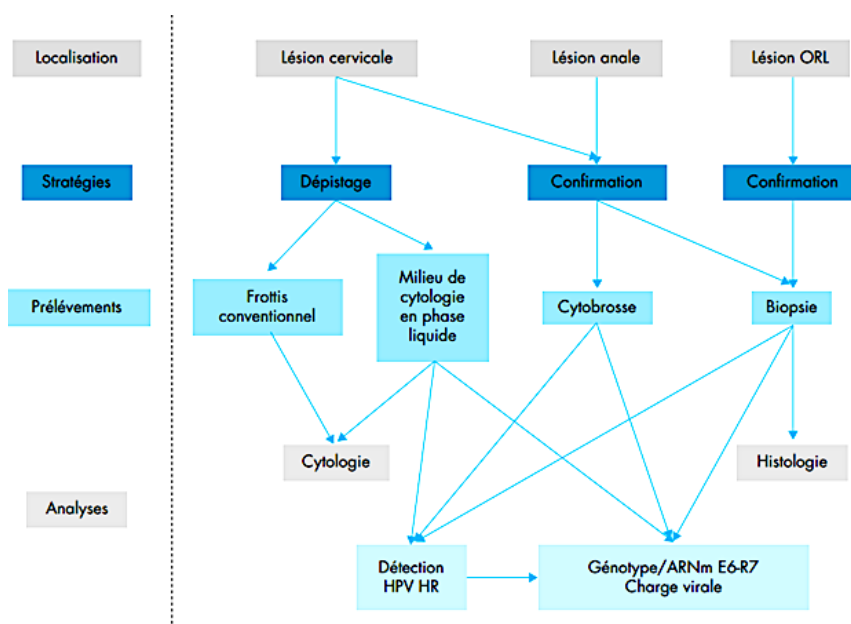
Localisation

Stratégies

Prélèvements

Analyses

Lésion cervicale

Lésion anale

Lésion ORL

Dépistage

Confirmation

Confirmation

Frottis conventionnel

Milieu de cytologie en phase liquide

Cytobrosse

Biopsie

Cytologie

Histologie

Détection HPV HR

Génotype/ARNm E6-R7 Charge virale